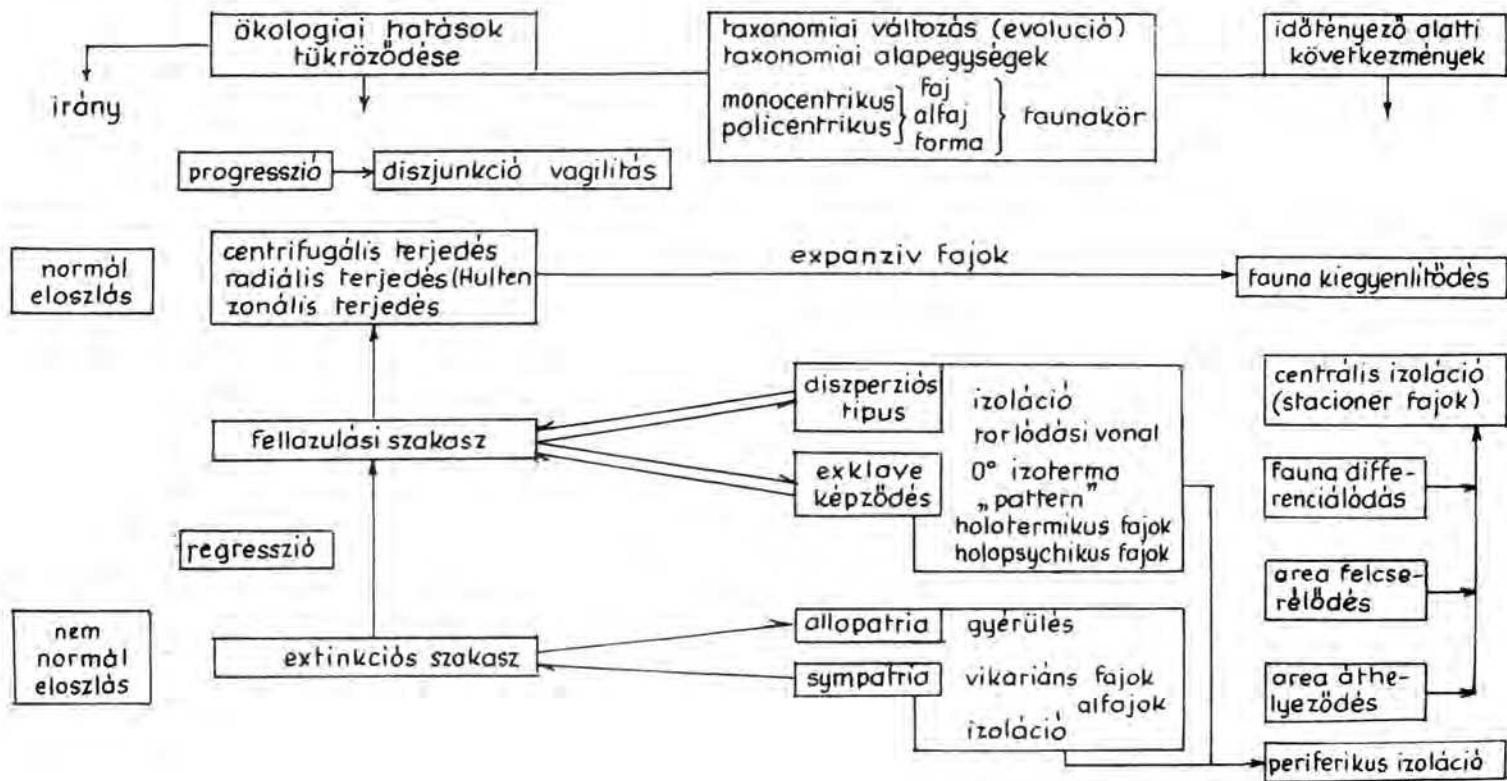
ökologiai hatások tükröződése

irány

taxonomiai változás (evolució)
taxonomiai alapegységek

monocentrikus
policentrikus

faj
alfaj
forma

faunakör

időtényező alatti következmények

progresszió → diszjunkció vagilitás

normál eloszlás

centrifugális terjedés
radiális terjedés (Hulten
zonális terjedés

expanziv fajok

fauna kiegyenlitődés

diszperziós tipus

exklave képződés

izoláció
torlódási vonal
0° izoterma
„pattern"
holotermikus fajok
holopsychikus fajok

centrális izoláció (stacioner fajok)

fellazulási szakasz

fauna differenciálódás

regresszió

area felcserélődés

nem normál eloszlás

extinkciós szakasz

allopatria

sympatria

gyérülés

vikariáns fajok
alfajok
izoláció

area áthelyeződés

periferikus izoláció